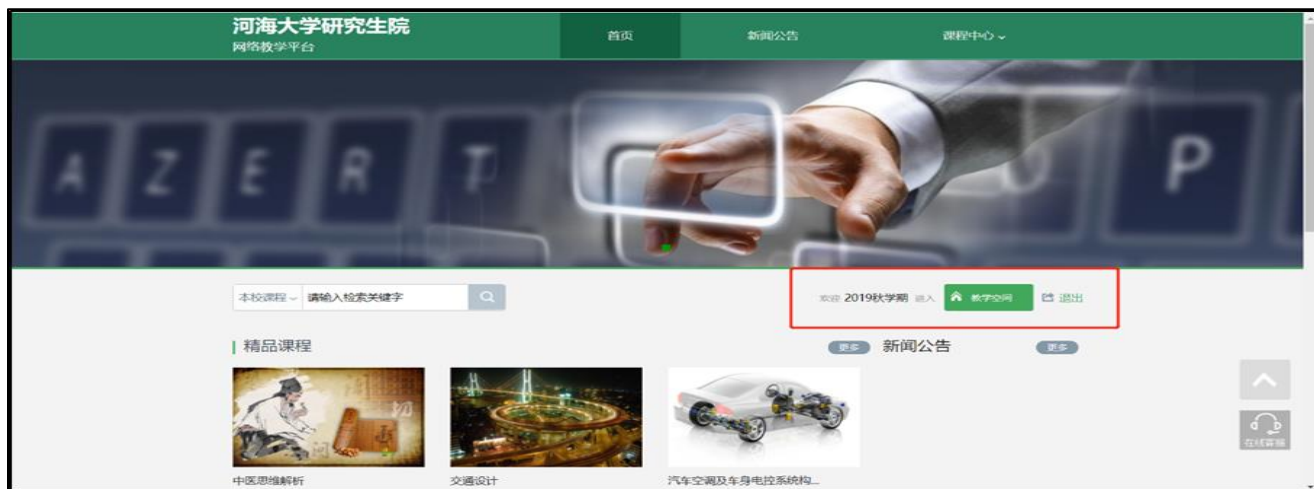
河海大学研究生院
网络教学平台

首页
新闻公告
课程中心

A Z E R T P

本校课程
请输入检索关键字

欢迎 2019秋学期 进入
教学空间
退出

精品课程
更多
新闻公告
更多

中医思维解析
交通设计
汽车空调及车身电控系统构...

在线客服